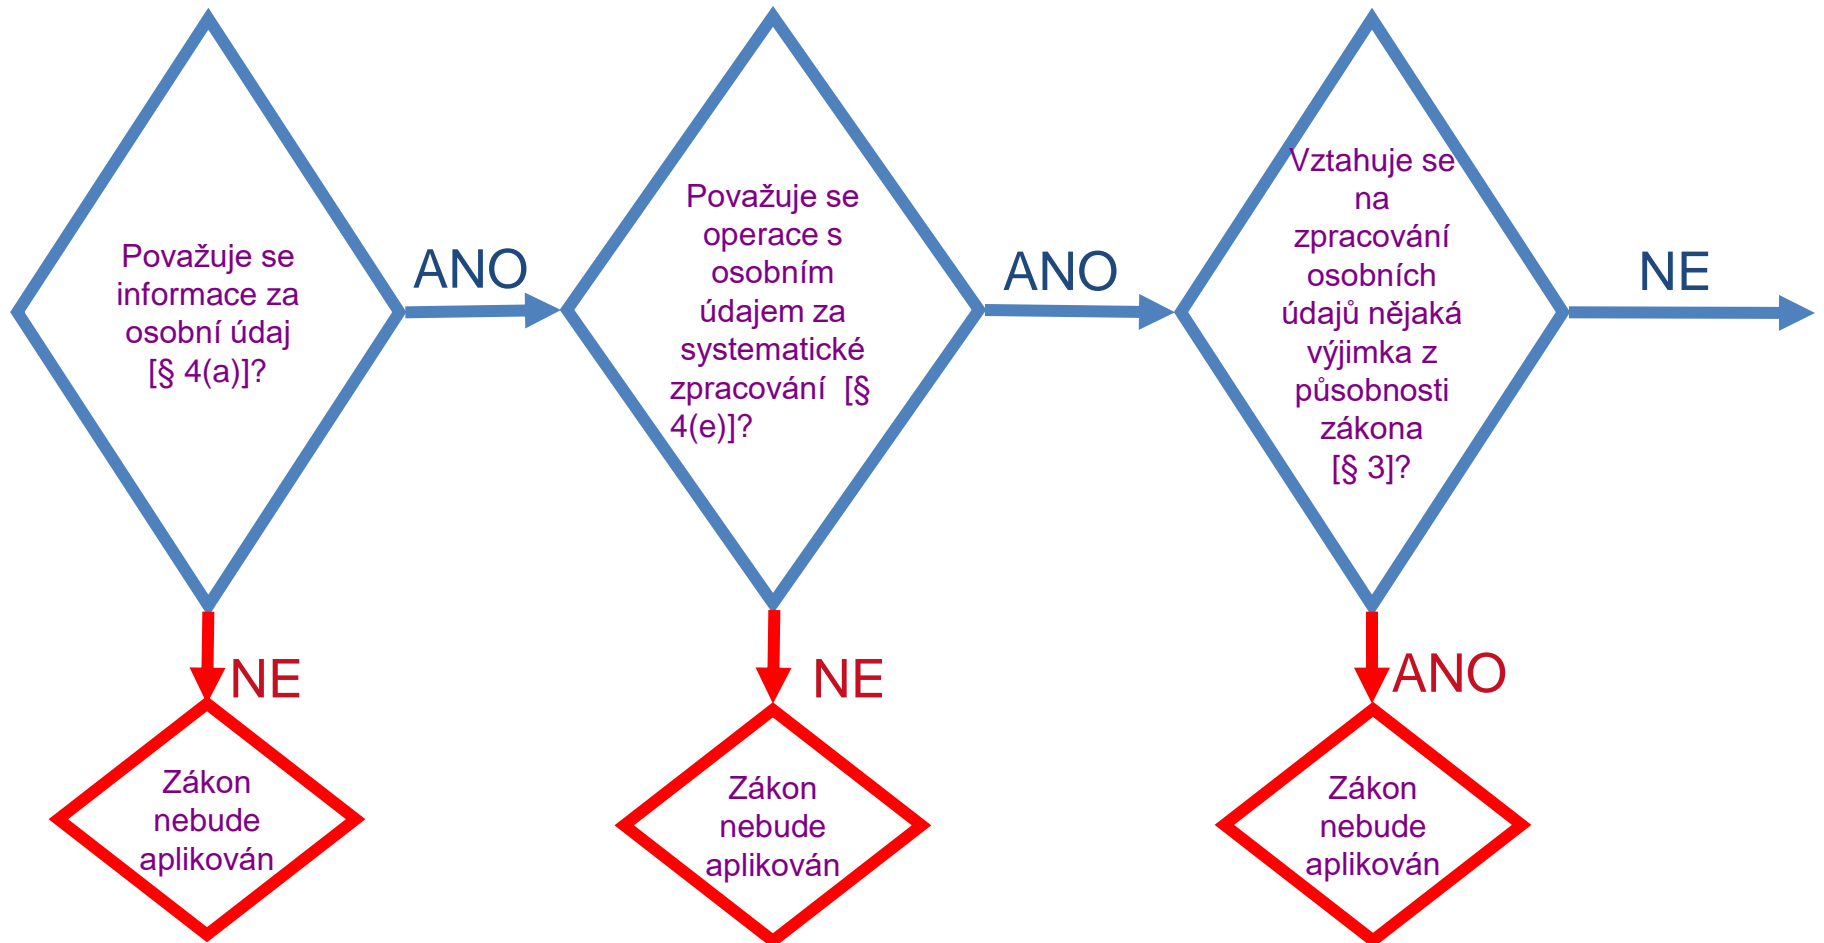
Považuje se informace za osobní údaj [§ 4(a)]?

ANO

Považuje se operace s osobním údajem za systematické zpracování [§ 4(e)]?

ANO

Vztahuje se na zpracování osobních údajů nějaká výjimka z působnosti zákona [§ 3]?

NE

NE

Zákon nebude aplikován

NE

Zákon nebude aplikován

ANO

Zákon nebude aplikován